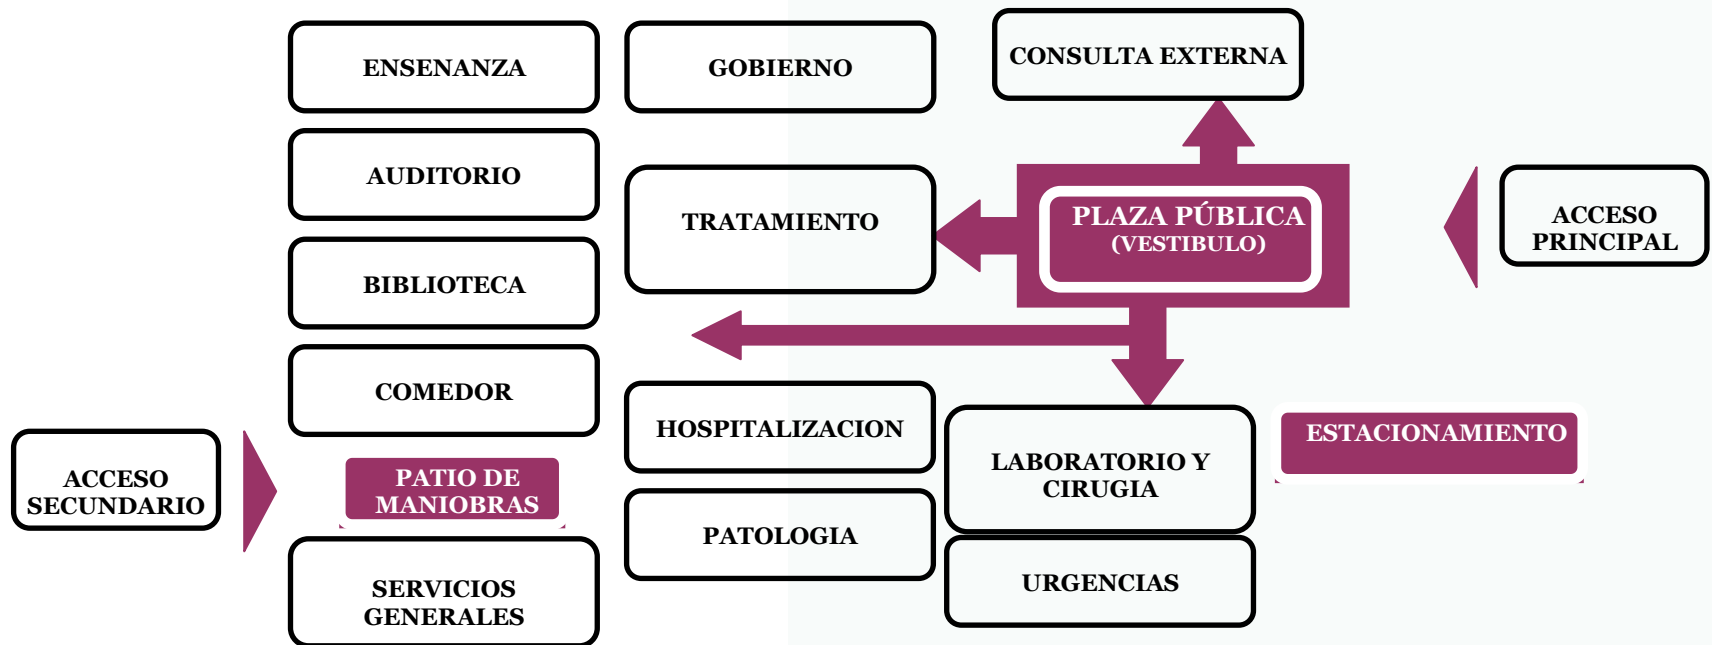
ENSENANZA

GOBIERNO

CONSULTA EXTERNA

AUDITORIO

TRATAMIENTO

PLAZA PÚBLICA
(VESTIBULO)

ACCESO PRINCIPAL

BIBLIOTECA

COMEDOR

HOSPITALIZACION

LABORATORIO Y CIRUGIA

ESTACIONAMIENTO

ACCESO SECUNDARIO

PATIO DE MANIOBRAS

PATOLOGIA

URGENCIAS

SERVICIOS GENERALES